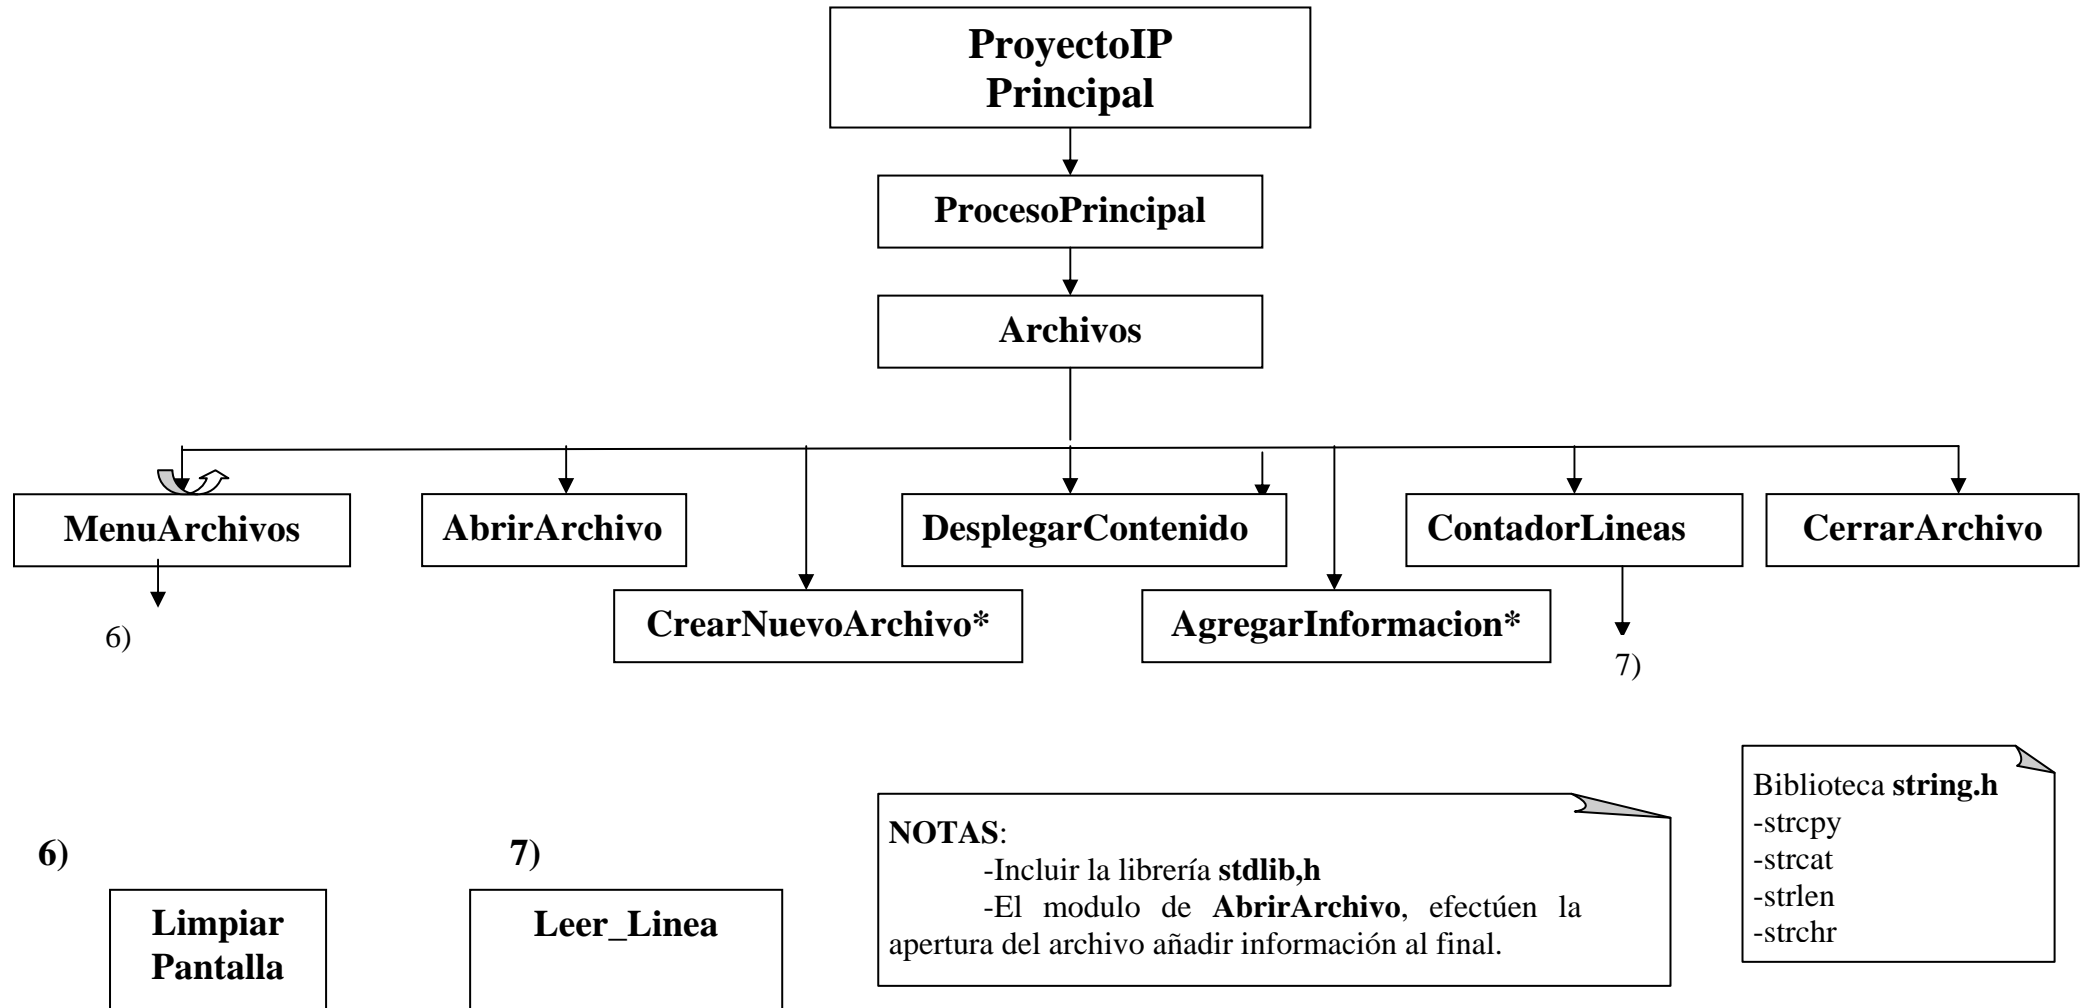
ProyectoIP
Principal

ProcesoPrincipal

Archivos

MenuArchivos

AbrirArchivo

DesplegarContenido

ContadorLineas

CerrarArchivo

CrearNuevoArchivo*

AgregarInformacion*

6)

7)

Biblioteca **string.h**
-strcpy
-strcat
-strlen
-strchr

**NOTAS**:
-Incluir la librería **stdlib,h**
-El modulo de **AbrirArchivo**, efectúen la apertura del archivo añadir información al final.

6)

7)

Limpiar
Pantalla

Leer_Linea